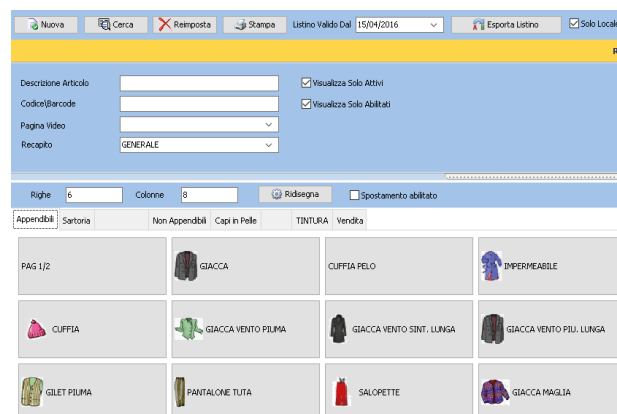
Nuova | Cerca | Reimposta | Stampa | Listino Valido Dal 15/04/2016 | Esporta Listino | Solo Locale

R

Descrizione Articolo
Codice\Barcode
Pagina Video
Recapito GENERALE

Visualizza Solo Attivi
Visualizza Solo Abilitati

Righe 6 Colonne 8 Ridisegna Spostamento abilitato

Appendibili | Sartoria | Non Appendibili | Capi in Pelle | TINTURA | Vendita

PAG 1/2
GIACCA
CUFFIA PELO
IMPERMEABILE
CUFFIA
GIACCA VENTO PIUMA
GIACCA VENTO SINT. LUNGA
GIACCA VENTO PIU. LUNGA
GILET PIUMA
PANTALONE TUTA
SALOPETTE
GIACCA MAGLIA